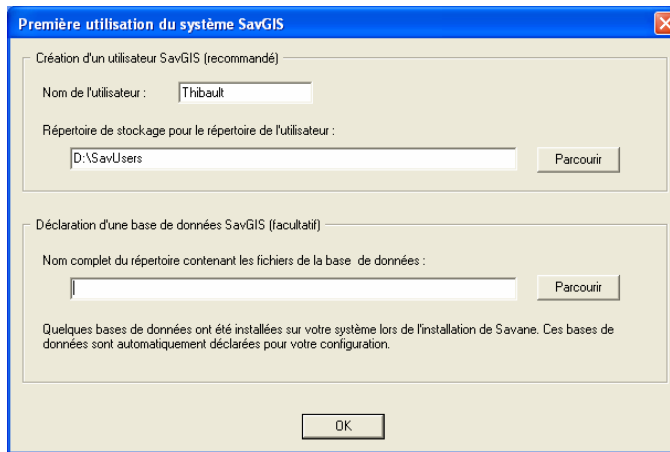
Première utilisation du système SavGIS

Création d'un utilisateur SavGIS (recommandé)

Nom de l'utilisateur : Thibault

Répertoire de stockage pour le répertoire de l'utilisateur :

D:\SavUsers

Parcourir

Déclaration d'une base de données SavGIS (facultatif)

Nom complet du répertoire contenant les fichiers de la base de données :

Parcourir

Quelques bases de données ont été installées sur votre système lors de l'installation de Savane. Ces bases de données sont automatiquement déclarées pour votre configuration.

OK